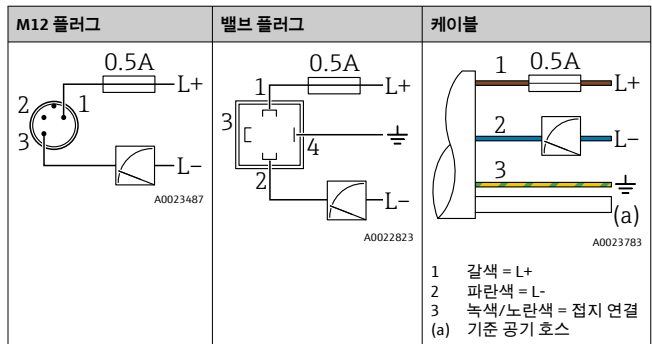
| M12 플러그 | 밸브 플러그 | 케이블 |
|---|---|---|
| 0.5A L+ 2 1 3 L– A0023487 | 0.5A 1 L+ 3 4 2 L– A0022823 | 1 0.5A L+ 2 L– 3 (a) A0023783 1 갈색 = L+ 2 파란색 = L- 3 녹색/노란색 = 접지 연결 (a) 기준 공기 호스 |